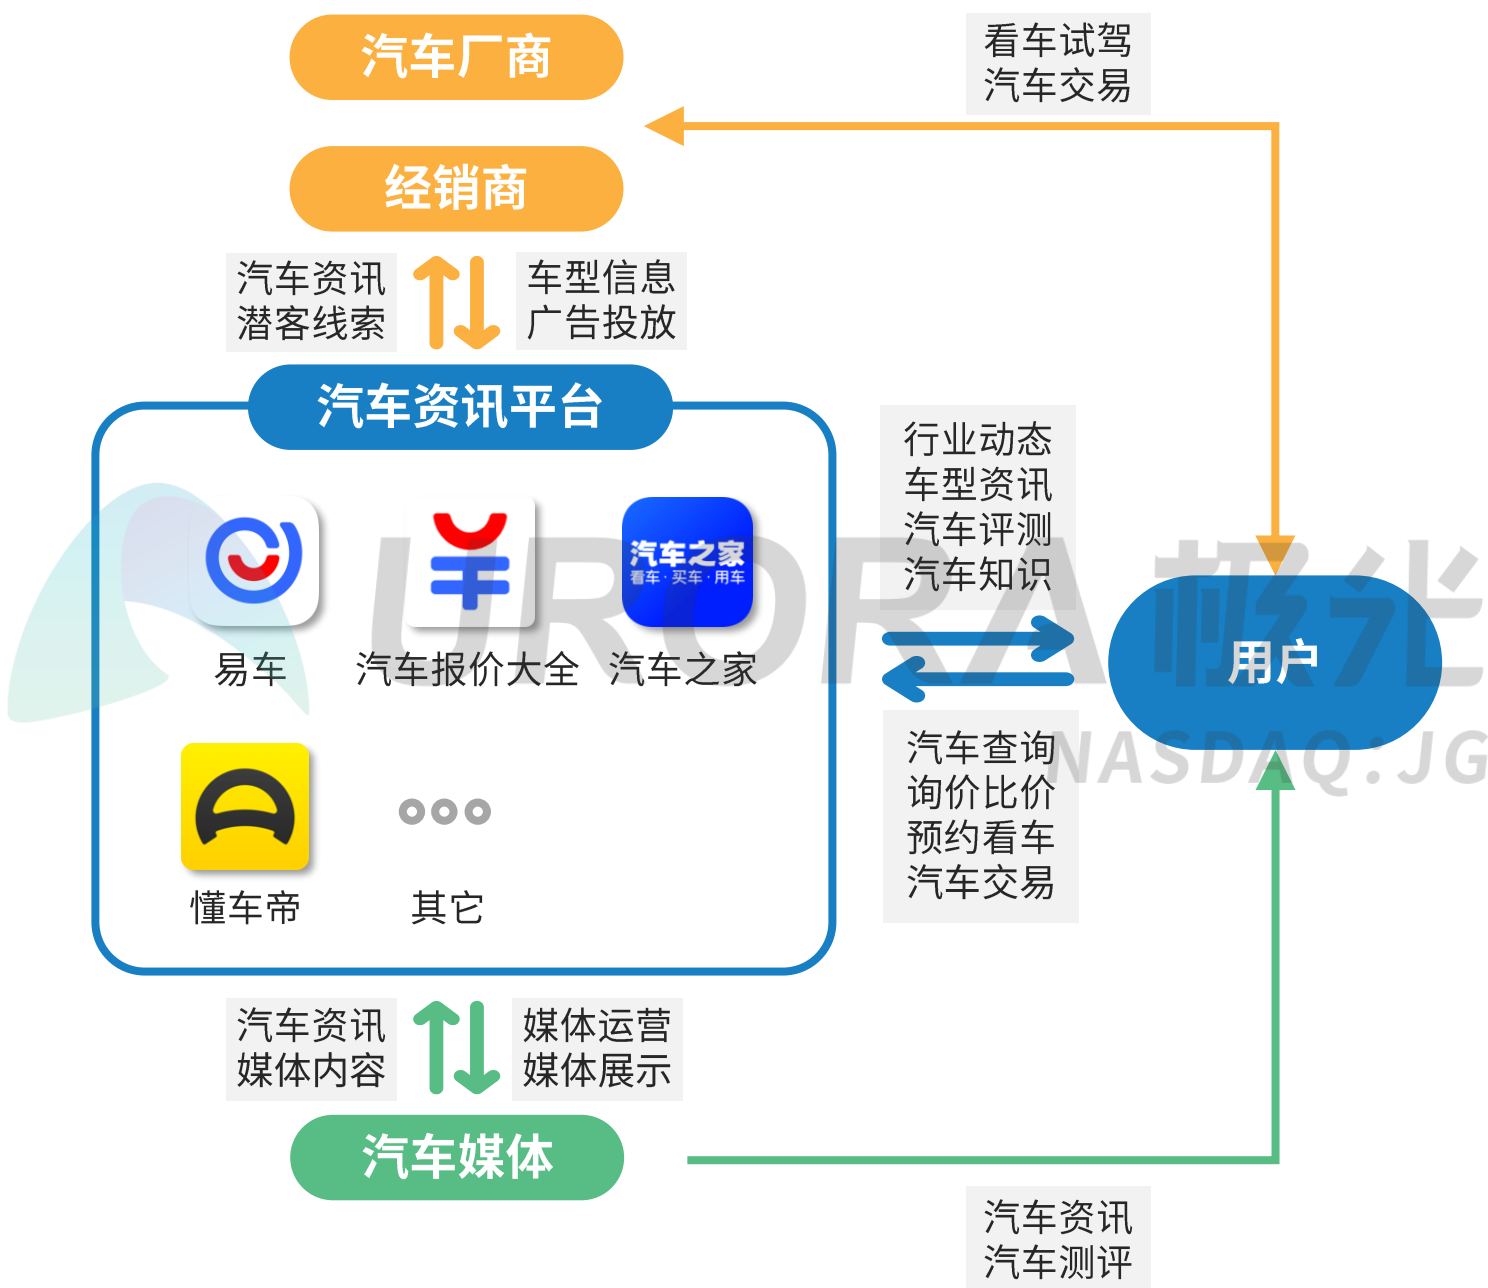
汽车厂商

看车试驾
汽车交易

经销商

汽车资讯
潜客线索

车型信息
广告投放

汽车资讯平台

汽车之家
看车·买车·用车

易车　汽车报价大全　汽车之家

懂车帝　其它

行业动态
车型资讯
汽车评测
汽车知识

用户

URORA 极光
NASDAQ:JG

汽车查询
询价比价
预约看车
汽车交易

汽车资讯
媒体内容

媒体运营
媒体展示

汽车媒体

汽车资讯
汽车测评